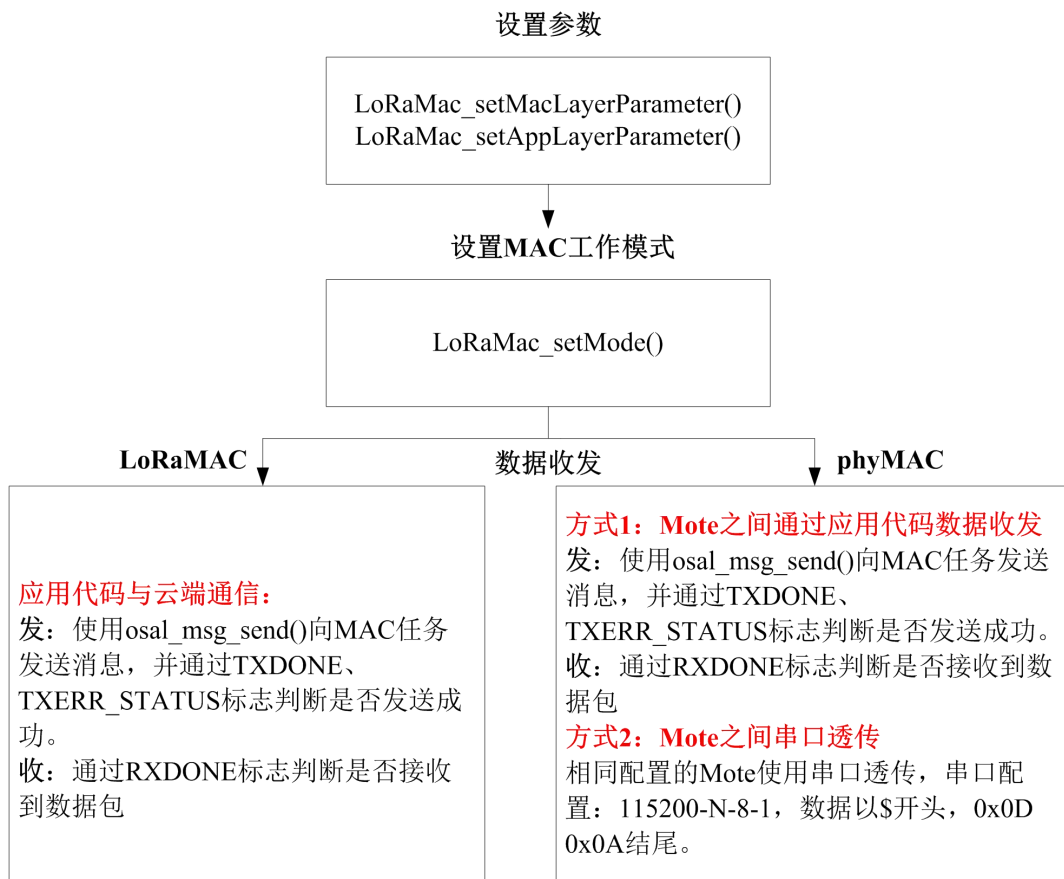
设置参数

LoRaMac_setMacLayerParameter()
LoRaMac_setAppLayerParameter()

设置MAC工作模式

LoRaMac_setMode()

LoRaMAC

数据收发

phyMAC

应用代码与云端通信：
发：使用osal_msg_send()向MAC任务发送消息，并通过TXDONE、TXERR_STATUS标志判断是否发送成功。
收：通过RXDONE标志判断是否接收到数据包

方式1：Mote之间通过应用代码数据收发
发：使用osal_msg_send()向MAC任务发送消息，并通过TXDONE、TXERR_STATUS标志判断是否发送成功。
收：通过RXDONE标志判断是否接收到数据包
方式2：Mote之间串口透传
相同配置的Mote使用串口透传，串口配置：115200-N-8-1，数据以$开头，0x0D 0x0A结尾。